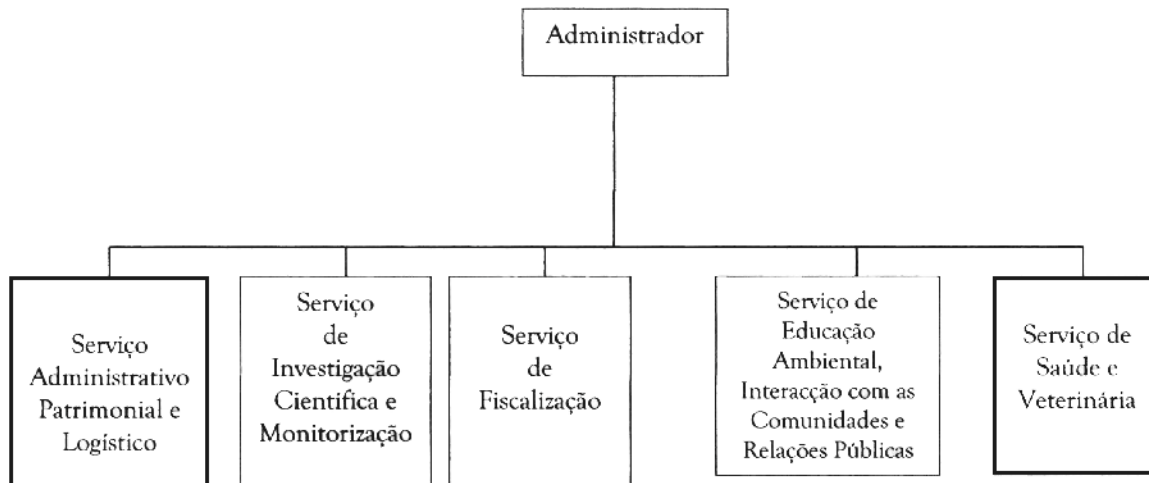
Administrador

Serviço Administrativo Patrimonial e Logístico

Serviço de Investigação Científica e Monitorização

Serviço de Fiscalização

Serviço de Educação Ambiental, Interacção com as Comunidades e Relações Públicas

Serviço de Saúde e Veterinária